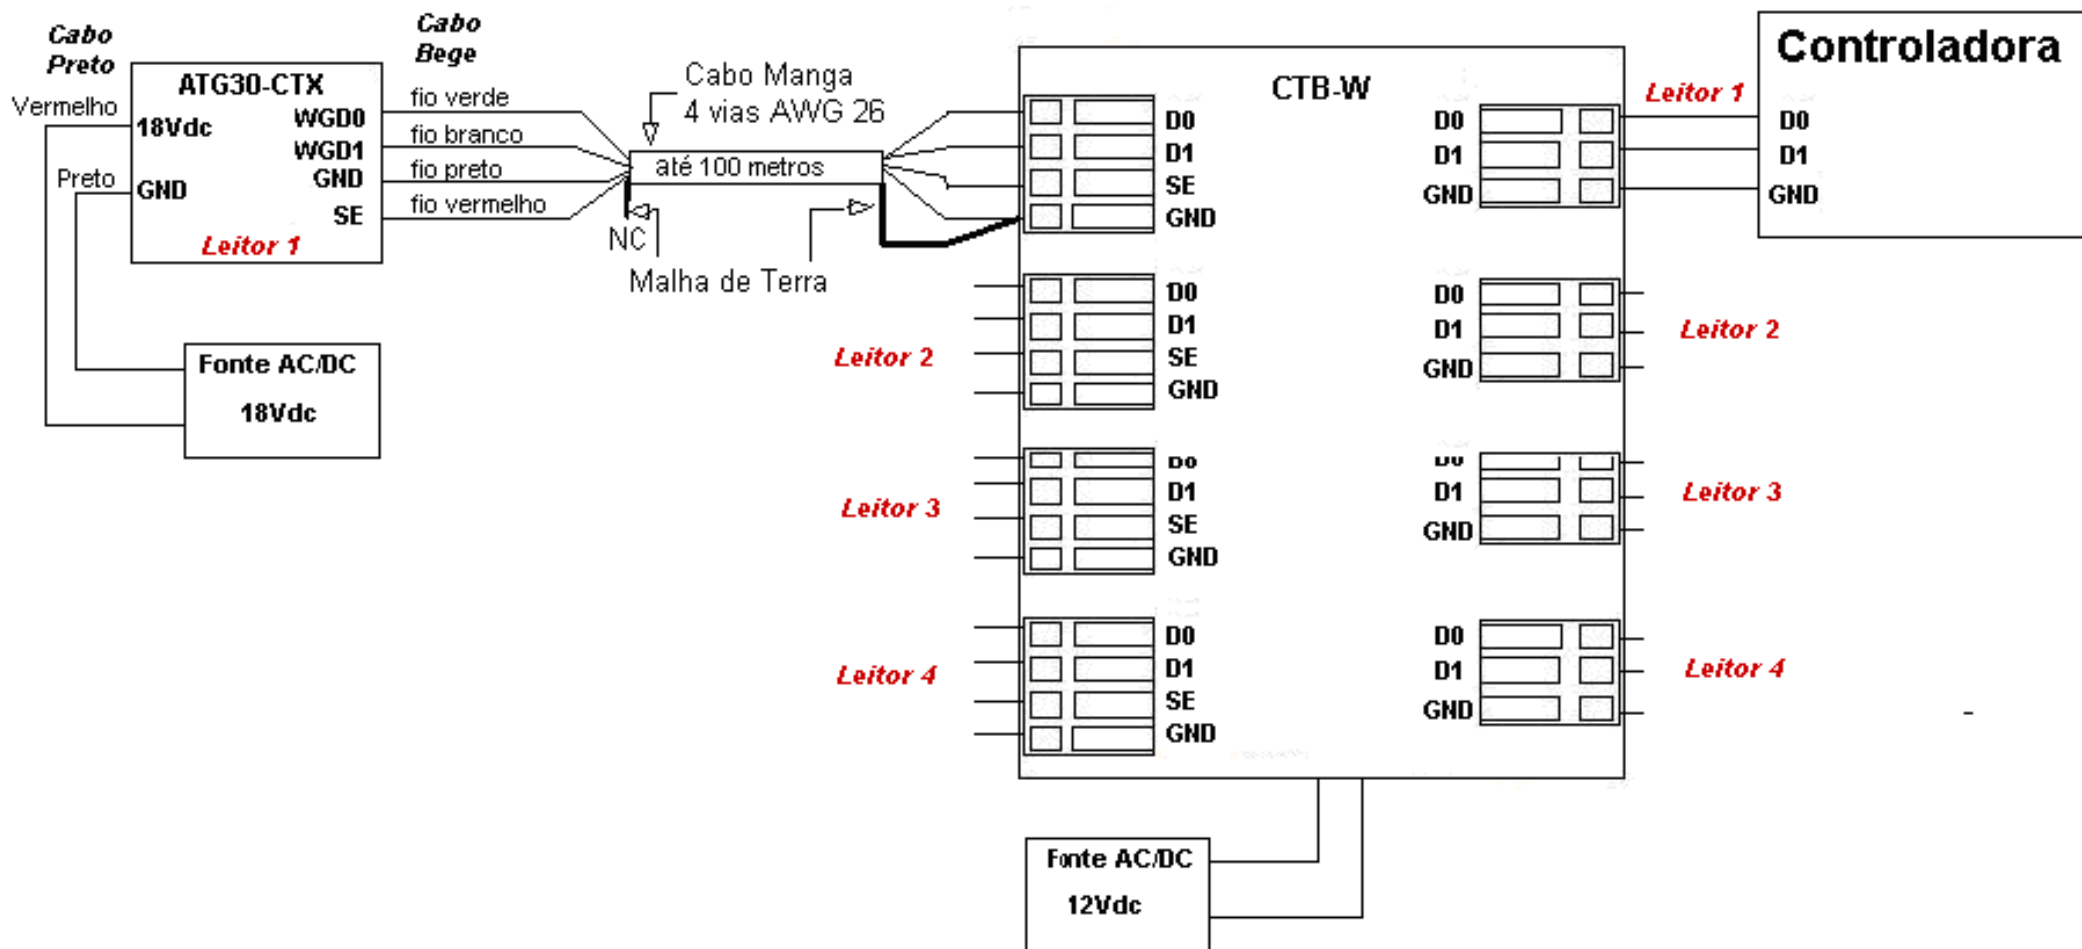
Cabo Preto

Vermelho

Preto

ATG30-CTX

18Vdc

GND

WGD0

WGD1

GND

SE

Leitor 1

Cabo Bege

fio verde

fio branco

fio preto

fio vermelho

Cabo Manga
4 vias AWG 26

até 100 metros

NC

Malha de Terra

Fonte AC/DC
18Vdc

CTB-W

D0
D1
SE
GND

D0
D1
GND

Leitor 1

Controladora

D0
D1
GND

Leitor 2

D0
D1
SE
GND

D0
D1
GND

Leitor 2

Leitor 3

D0
D1
SE
GND

D0
D1
GND

Leitor 3

Leitor 4

D0
D1
SE
GND

D0
D1
GND

Leitor 4

Fonte AC/DC
12Vdc